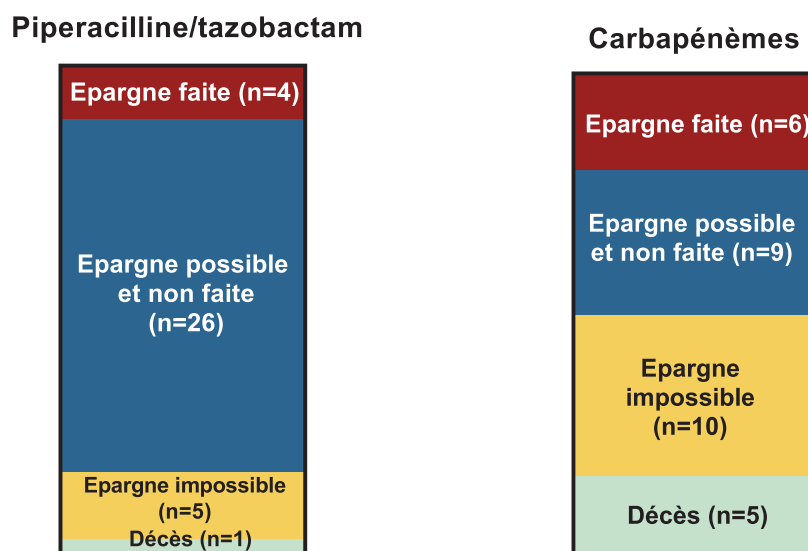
Piperacilline/tazobactam

Epargne faite (n=4)

Epargne possible et non faite (n=26)

Epargne impossible (n=5)

Décès (n=1)

Carbapénèmes

Epargne faite (n=6)

Epargne possible et non faite (n=9)

Epargne impossible (n=10)

Décès (n=5)